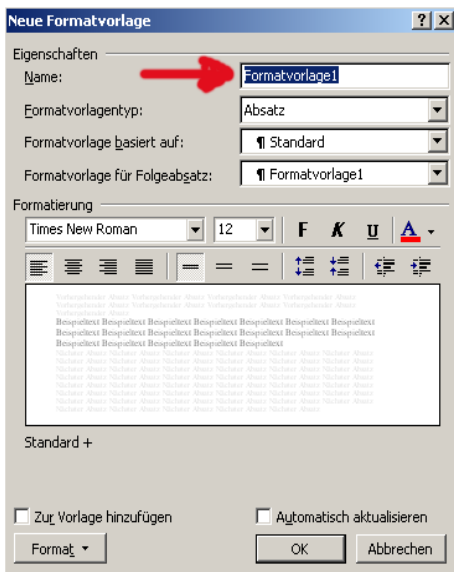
Neue Formatvorlage

? X

Eigenschaften

Name: Formatvorlage1

Formatvorlagentyp: Absatz

Formatvorlage basiert auf: ¶ Standard

Formatvorlage für Folgeabsatz: ¶ Formatvorlage1

Formatierung

Times New Roman 12 F K U A

Vorhergehender Absatz Vorhergehender Absatz Vorhergehender Absatz Vorhergehender Absatz Vorhergehender Absatz

Beispieltext Beispieltext Beispieltext Beispieltext Beispieltext Beispieltext Beispieltext Beispieltext Beispieltext Beispieltext Beispieltext Beispieltext Beispieltext Beispieltext Beispieltext Beispieltext Beispieltext Beispieltext

Nächster Absatz Nächster Absatz Nächster Absatz Nächster Absatz Nächster Absatz Nächster Absatz Nächster Absatz Nächster Absatz

Standard +

Zur Vorlage hinzufügen

Automatisch aktualisieren

Format

OK

Abbrechen